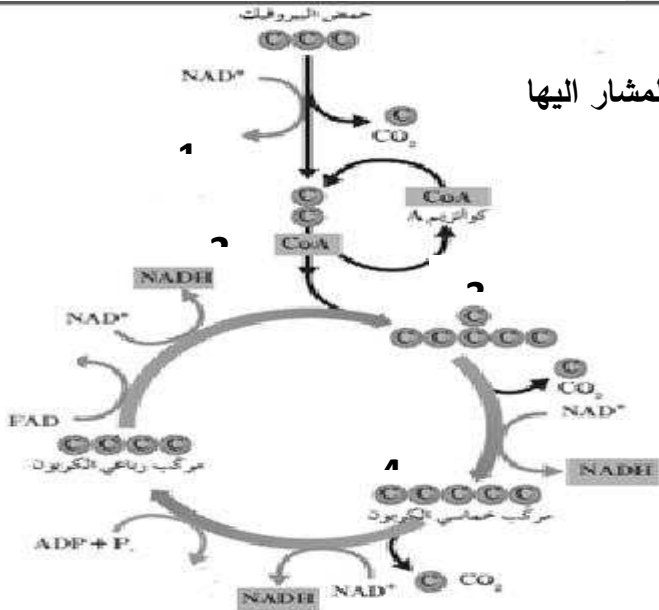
حمض البيروفيك
C C C
NAD⁺
لمشار اليها
C
$CO_2$
1
C
C
CoA
CoA
كوانزيم A
2
NADH
3
NAD⁺
C
C C C C C
C
$CO_2$
NAD⁺
FAD
C C C C
مركب رباعي الكربون
4
NADH
C C C C C
مركب خماسي الكربون
ADP + P
NAD⁺
C $CO_2$
NADH